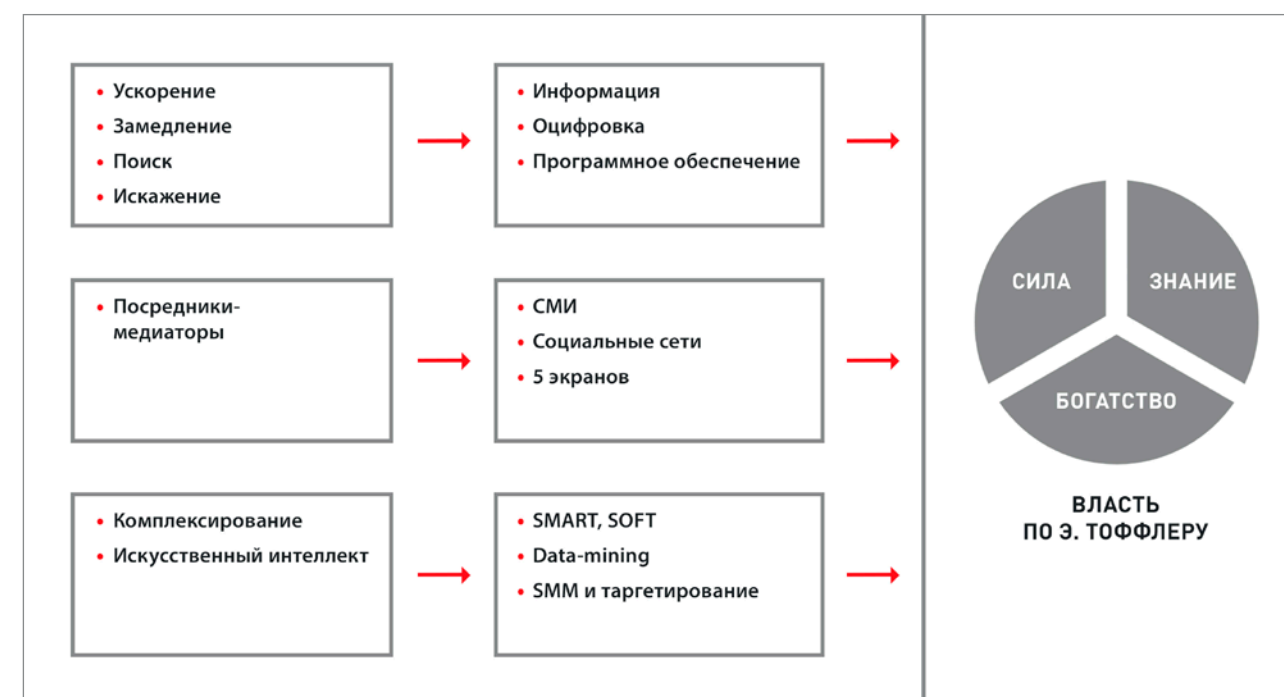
• Ускорение
• Замедление
• Поиск
• Искажение

• Информация
• Оцифровка
• Программное обеспечение

• Посредники-медиаторы

• СМИ
• Социальные сети
• 5 экранов

• Комплексирование
• Искусственный интеллект

• SMART, SOFT
• Data-mining
• SMM и таргетирование

СИЛА
ЗНАНИЕ
БОГАТСТВО

ВЛАСТЬ
ПО Э. ТОФФЛЕРУ